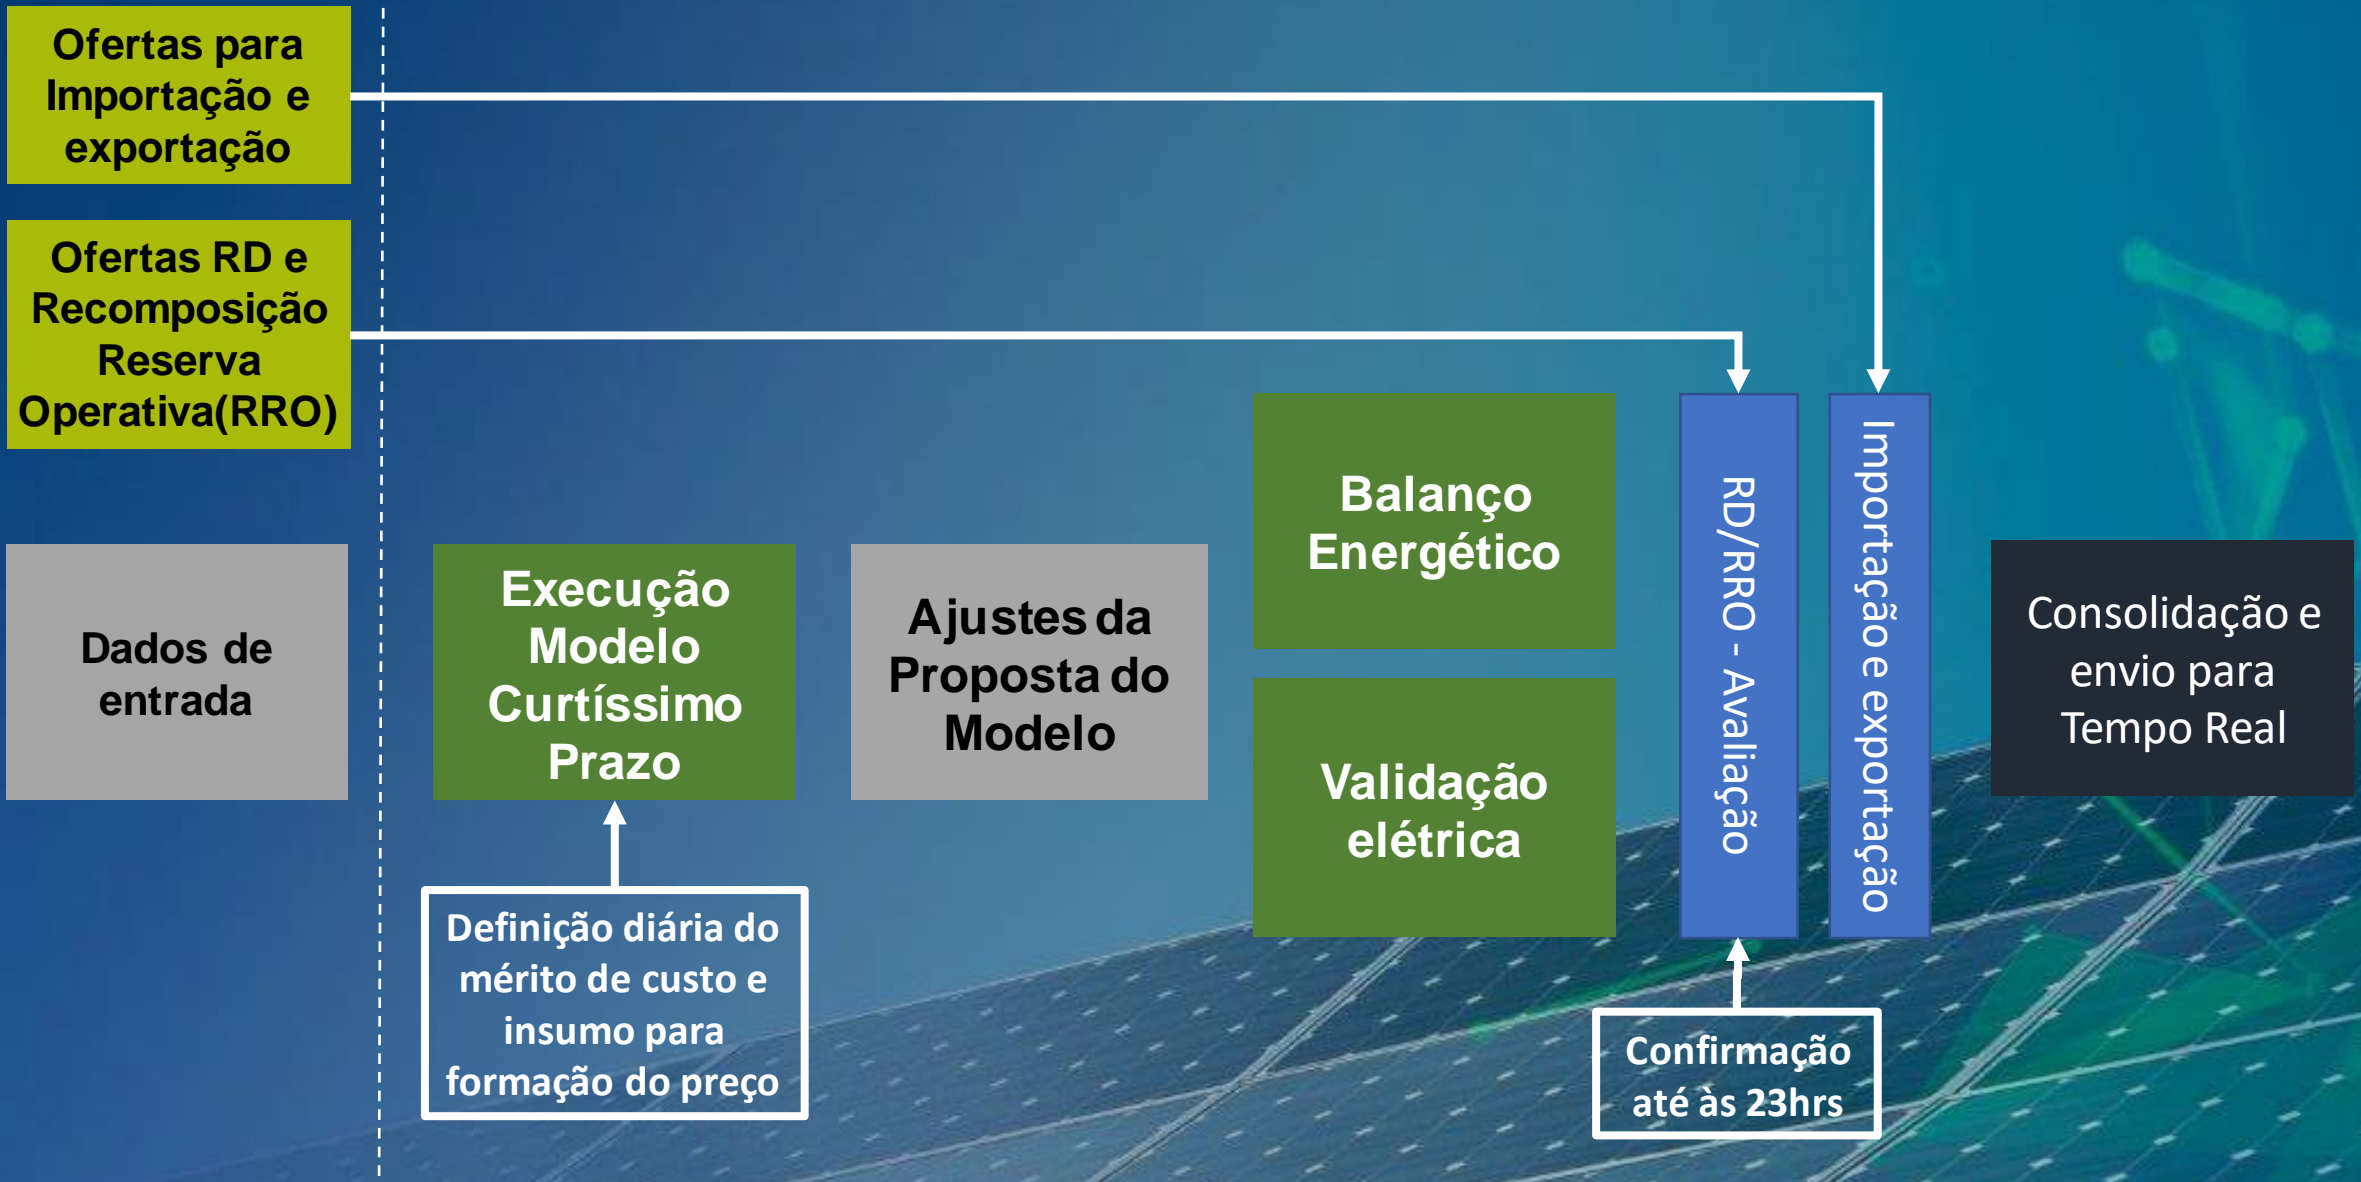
Ofertas para Importação e exportação

Ofertas RD e Recomposição Reserva Operativa(RRO)

Dados de entrada

Execução Modelo Curtíssimo Prazo

Definição diária do mérito de custo e insumo para formação do preço

Ajustes da Proposta do Modelo

Balanço Energético

Validação elétrica

RD/RRO - Avaliação

Importação e exportação

Confirmação até às 23hrs

Consolidação e envio para Tempo Real